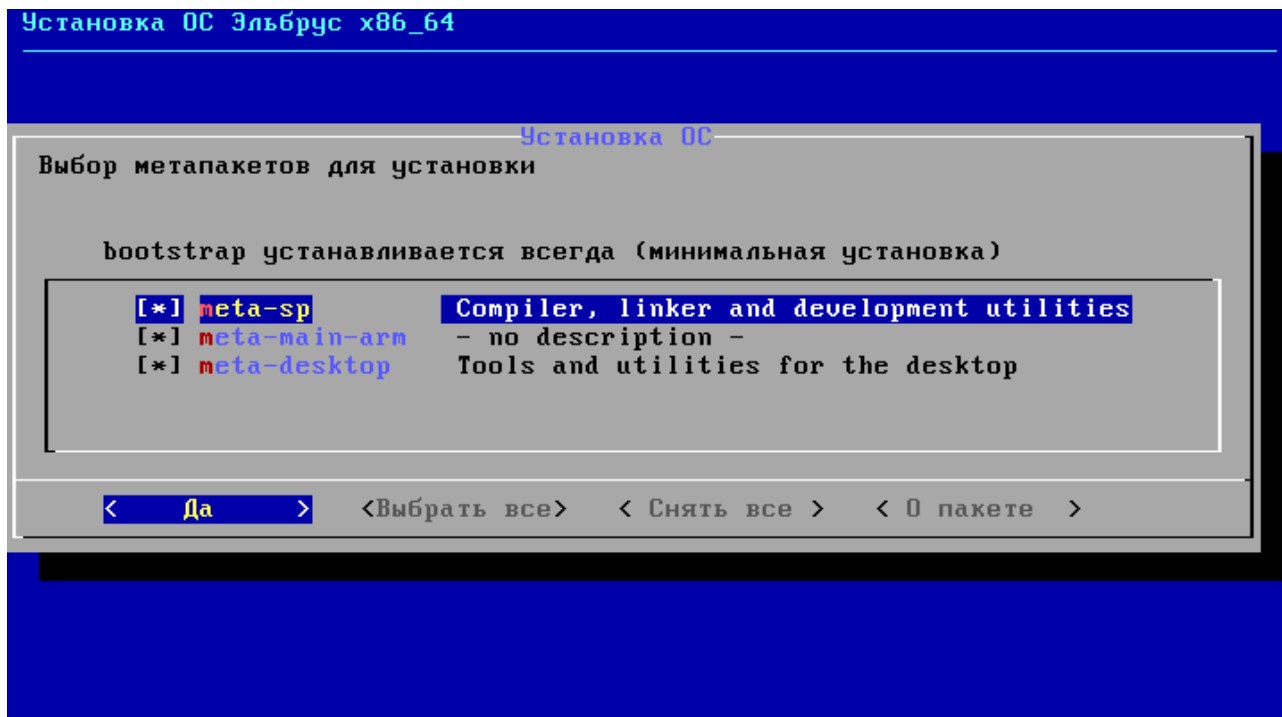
Установка ОС Эльбрус x86_64

Установка ОС

Выбор метапакетов для установки

bootstrap устанавливается всегда (минимальная установка)

[*] meta-sp Compiler, linker and development utilities
[*] meta-main-arm - no description -
[*] meta-desktop Tools and utilities for the desktop

< Да > <Выбрать все> < Снять все > < О пакете >